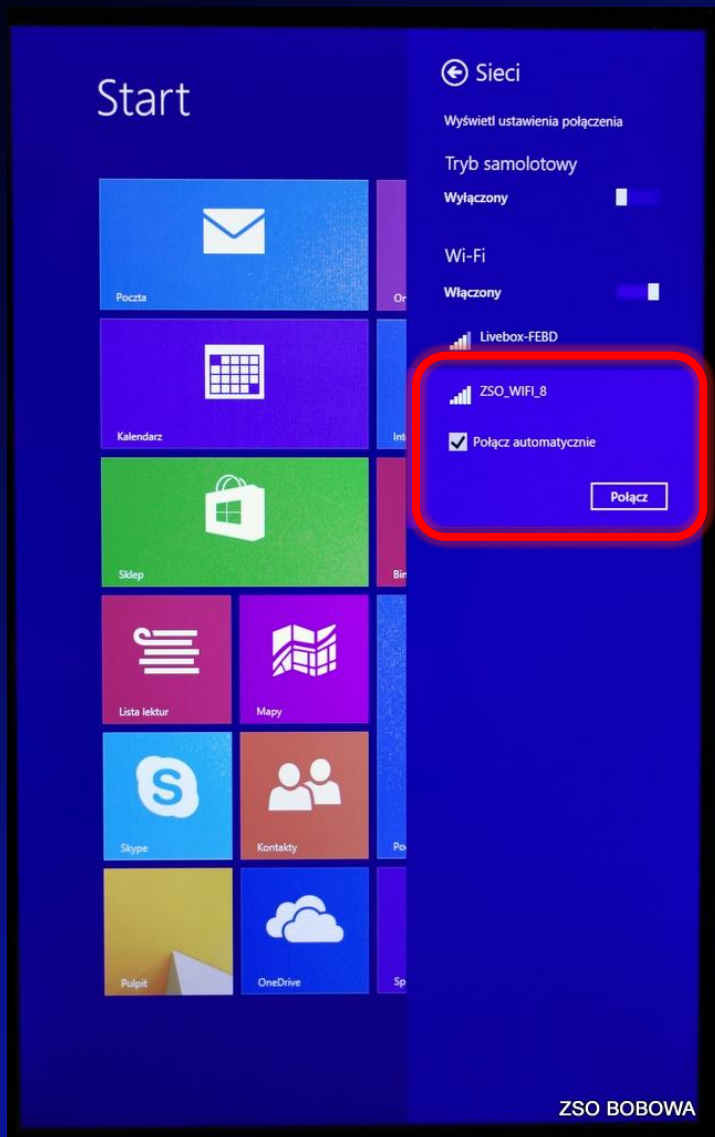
Start

Poczta

Or

Kalendarz

Int

Sklep

Bin

Lista lektur

Mapy

Skype

Kontakty

Po

Pulpit

OneDrive

Sp

Sieci

Wyświetl ustawienia połączenia

Tryb samolotowy

Wyłączony

Wi-Fi

Włączony

Livebox-FEBD

ZSO_WIFI_8

Połącz automatycznie

Połącz

ZSO BOBOWA